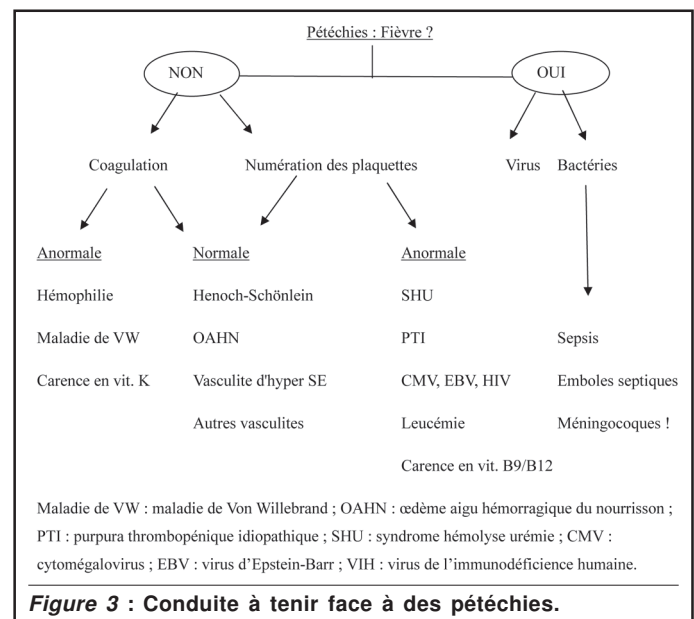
Pétéchies : Fièvre ?

NON

OUI

Coagulation

Numération des plaquettes

Virus

Bactéries

Anormale

Hémophilie

Maladie de VW

Carence en vit. K

Normale

Henoch-Schönlein

OAHN

Vasculite d'hyper SE

Autres vasculites

Anormale

SHU

PTI

CMV, EBV, HIV

Leucémie

Carence en vit. B9/B12

Sepsis

Emboles septiques

Méningocoques !

Maladie de VW : maladie de Von Willebrand ; OAHN : œdème aigu hémorragique du nourrisson ; PTI : purpura thrombopénique idiopathique ; SHU : syndrome hémolyse urémie ; CMV : cytomégalovirus ; EBV : virus d'Epstein-Barr ; VIH : virus de l'immunodéficience humaine.

Figure 3 : Conduite à tenir face à des pétéchies.